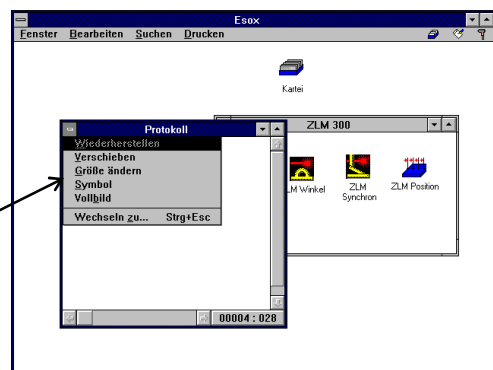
Esox

Fenster Bearbeiten Suchen Drucken

Kartei

Protokoll

Wiederherstellen
Verschieben
Größe ändern
Symbol
Vollbild
Wechseln zu... Strg+Esc

00004 : 028

ZLM 300

ZLM Winkel
ZLM Synchron
ZLM Position